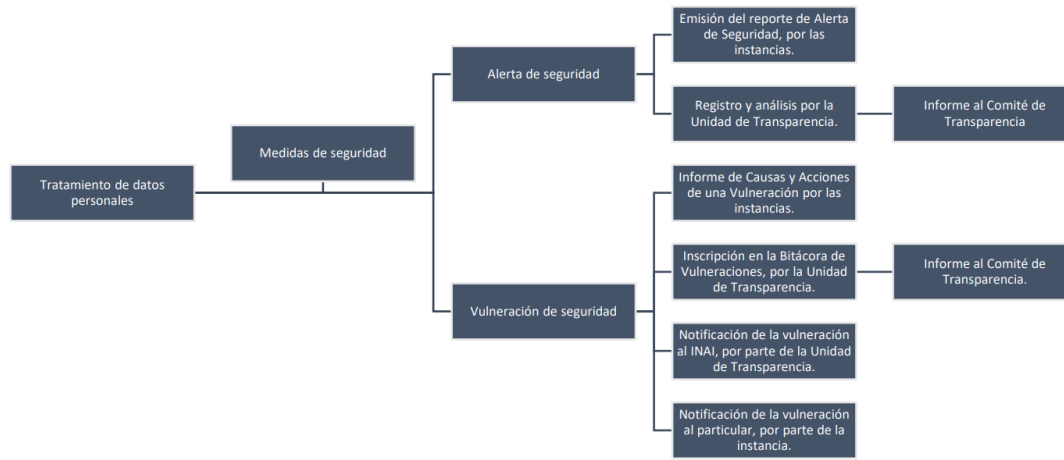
Tratamiento de datos personales

Medidas de seguridad

Alerta de seguridad

Emisión del reporte de Alerta de Seguridad, por las instancias.

Registro y análisis por la Unidad de Transparencia.

Informe al Comité de Transparencia

Vulneración de seguridad

Informe de Causas y Acciones de una Vulneración por las instancias.

Inscripción en la Bitácora de Vulneraciones, por la Unidad de Transparencia.

Informe al Comité de Transparencia.

Notificación de la vulneración al INAI, por parte de la Unidad de Transparencia.

Notificación de la vulneración al particular, por parte de la instancia.